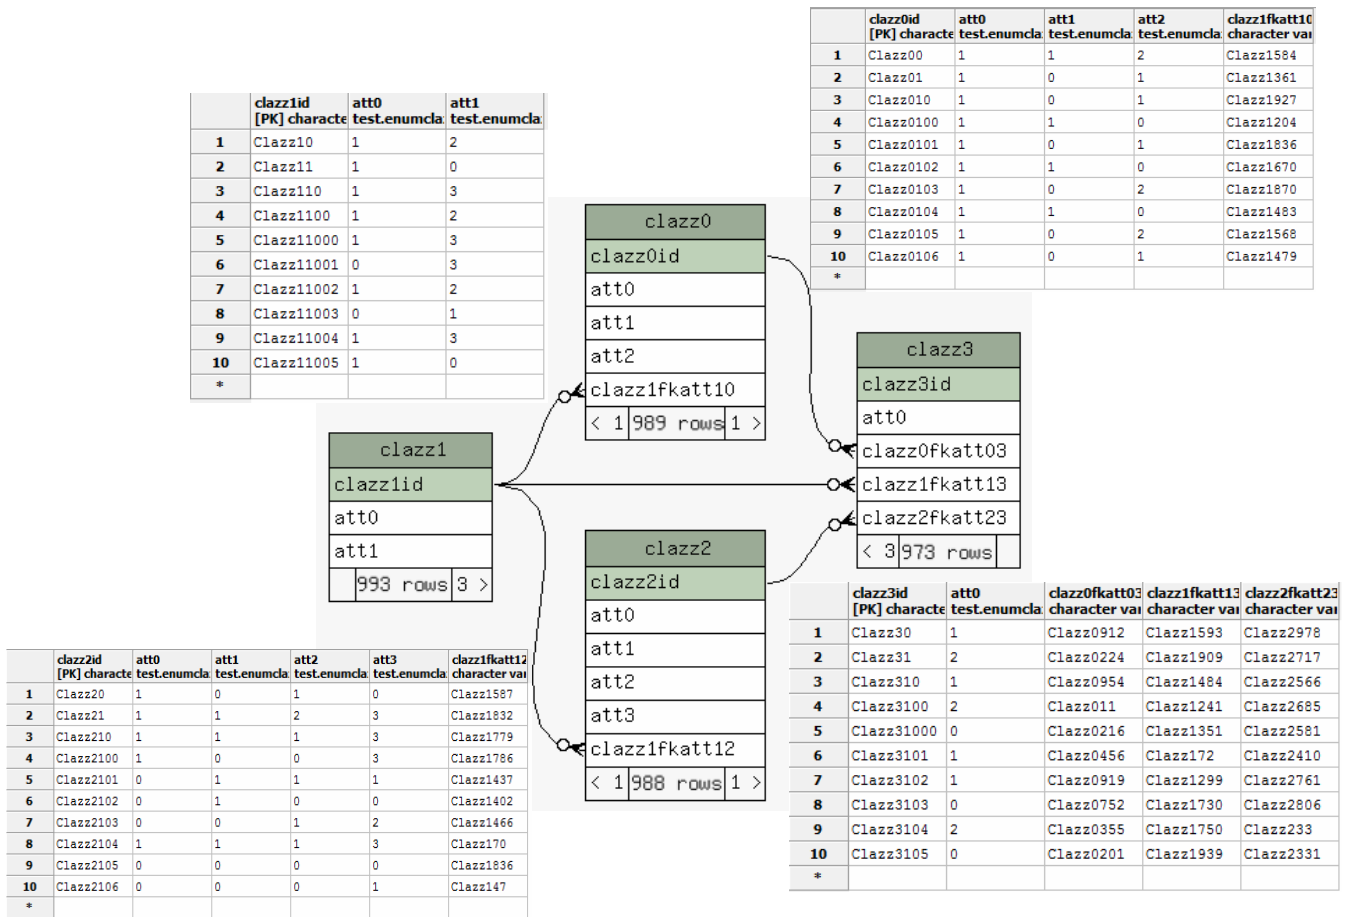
| | clazz0id [PK] characte | att0 test.enumcla | att1 test.enumcla | att2 test.enumcla | clazz1fkatt10 character va |
|---|---|---|---|---|---|
| 1 | Clazz00 | 1 | 1 | 2 | Clazz1584 |
| 2 | Clazz01 | 1 | 0 | 1 | Clazz1361 |
| 3 | Clazz010 | 1 | 0 | 1 | Clazz1927 |
| 4 | Clazz0100 | 1 | 1 | 0 | Clazz1204 |
| 5 | Clazz0101 | 1 | 0 | 1 | Clazz1836 |
| 6 | Clazz0102 | 1 | 1 | 0 | Clazz1670 |
| 7 | Clazz0103 | 1 | 0 | 2 | Clazz1870 |
| 8 | Clazz0104 | 1 | 1 | 0 | Clazz1483 |
| 9 | Clazz0105 | 1 | 0 | 2 | Clazz1568 |
| 10 | Clazz0106 | 1 | 0 | 1 | Clazz1479 |
| * | | | | | |

| | clazz1id [PK] characte | att0 test.enumcla | att1 test.enumcla |
|---|---|---|---|
| 1 | Clazz10 | 1 | 2 |
| 2 | Clazz11 | 1 | 0 |
| 3 | Clazz110 | 1 | 3 |
| 4 | Clazz1100 | 1 | 2 |
| 5 | Clazz11000 | 1 | 3 |
| 6 | Clazz11001 | 0 | 3 |
| 7 | Clazz11002 | 1 | 2 |
| 8 | Clazz11003 | 0 | 1 |
| 9 | Clazz11004 | 1 | 3 |
| 10 | Clazz11005 | 1 | 0 |
| * | | | |

clazz0
clazz0id
att0
att1
att2
clazz1fkatt10
< 1 989 rows 1 >

clazz3
clazz3id
att0
clazz0fkatt03
clazz1fkatt13
clazz2fkatt23
< 3 973 rows

clazz1
clazz1id
att0
att1
993 rows 3 >

clazz2
clazz2id
att0
att1
att2
att3
clazz1fkatt12
< 1 988 rows 1 >

| | clazz3id [PK] characte | att0 test.enumcla | clazz0fkatt03 character va | clazz1fkatt13 character va | clazz2fkatt23 character va |
|---|---|---|---|---|---|
| 1 | Clazz30 | 1 | Clazz0912 | Clazz1593 | Clazz2978 |
| 2 | Clazz31 | 2 | Clazz0224 | Clazz1909 | Clazz2717 |
| 3 | Clazz310 | 1 | Clazz0954 | Clazz1484 | Clazz2566 |
| 4 | Clazz3100 | 2 | Clazz011 | Clazz1241 | Clazz2685 |
| 5 | Clazz31000 | 0 | Clazz0216 | Clazz1351 | Clazz2581 |
| 6 | Clazz3101 | 1 | Clazz0456 | Clazz172 | Clazz2410 |
| 7 | Clazz3102 | 1 | Clazz0919 | Clazz1299 | Clazz2761 |
| 8 | Clazz3103 | 0 | Clazz0752 | Clazz1730 | Clazz2806 |
| 9 | Clazz3104 | 2 | Clazz0355 | Clazz1750 | Clazz233 |
| 10 | Clazz3105 | 0 | Clazz0201 | Clazz1939 | Clazz2331 |
| * | | | | | |

| | clazz2id [PK] characte | att0 test.enumcla | att1 test.enumcla | att2 test.enumcla | att3 test.enumcla | clazz1fkatt12 character va |
|---|---|---|---|---|---|---|
| 1 | Clazz20 | 1 | 0 | 1 | 0 | Clazz1587 |
| 2 | Clazz21 | 1 | 1 | 2 | 3 | Clazz1832 |
| 3 | Clazz210 | 1 | 1 | 1 | 3 | Clazz1779 |
| 4 | Clazz2100 | 1 | 0 | 0 | 3 | Clazz1786 |
| 5 | Clazz2101 | 0 | 1 | 1 | 1 | Clazz1437 |
| 6 | Clazz2102 | 0 | 1 | 0 | 0 | Clazz1402 |
| 7 | Clazz2103 | 0 | 0 | 1 | 2 | Clazz1466 |
| 8 | Clazz2104 | 1 | 1 | 1 | 3 | Clazz170 |
| 9 | Clazz2105 | 0 | 0 | 0 | 0 | Clazz1836 |
| 10 | Clazz2106 | 0 | 0 | 0 | 1 | Clazz147 |
| * | | | | | | |